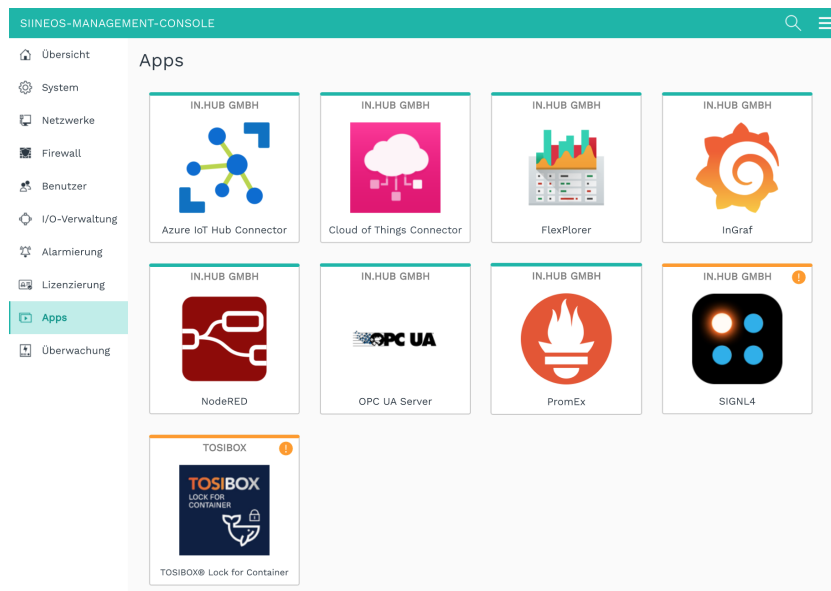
SIINEOS-MANAGEMENT-CONSOLE

Übersicht
System
Netzwerke
Firewall
Benutzer
I/O-Verwaltung
Alarmierung
Lizenzierung
Apps
Überwachung

Apps

IN.HUB GMBH
Azure IoT Hub Connector

IN.HUB GMBH
Cloud of Things Connector

IN.HUB GMBH
FlexPlorer

IN.HUB GMBH
InGraf

IN.HUB GMBH
NodeRED

IN.HUB GMBH
OPC UA
OPC UA Server

IN.HUB GMBH
PromEx

IN.HUB GMBH
!
SIGNL4

TOSIBOX
!
TOSIBOX
LOCK FOR CONTAINER
TOSIBOX® Lock for Container